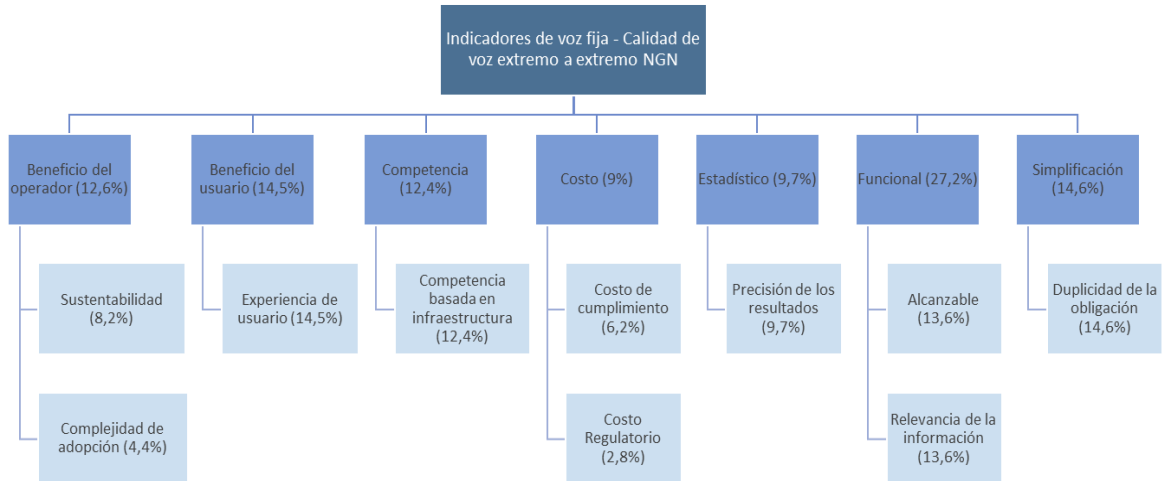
Indicadores de voz fija - Calidad de voz extremo a extremo NGN

Beneficio del operador (12,6%)

Sustentabilidad (8,2%)

Complejidad de adopción (4,4%)

Beneficio del usuario (14,5%)

Experiencia de usuario (14,5%)

Competencia (12,4%)

Competencia basada en infraestructura (12,4%)

Costo (9%)

Costo de cumplimiento (6,2%)

Costo Regulatorio (2,8%)

Estadístico (9,7%)

Precisión de los resultados (9,7%)

Funcional (27,2%)

Alcanzable (13,6%)

Relevancia de la información (13,6%)

Simplificación (14,6%)

Duplicidad de la obligación (14,6%)